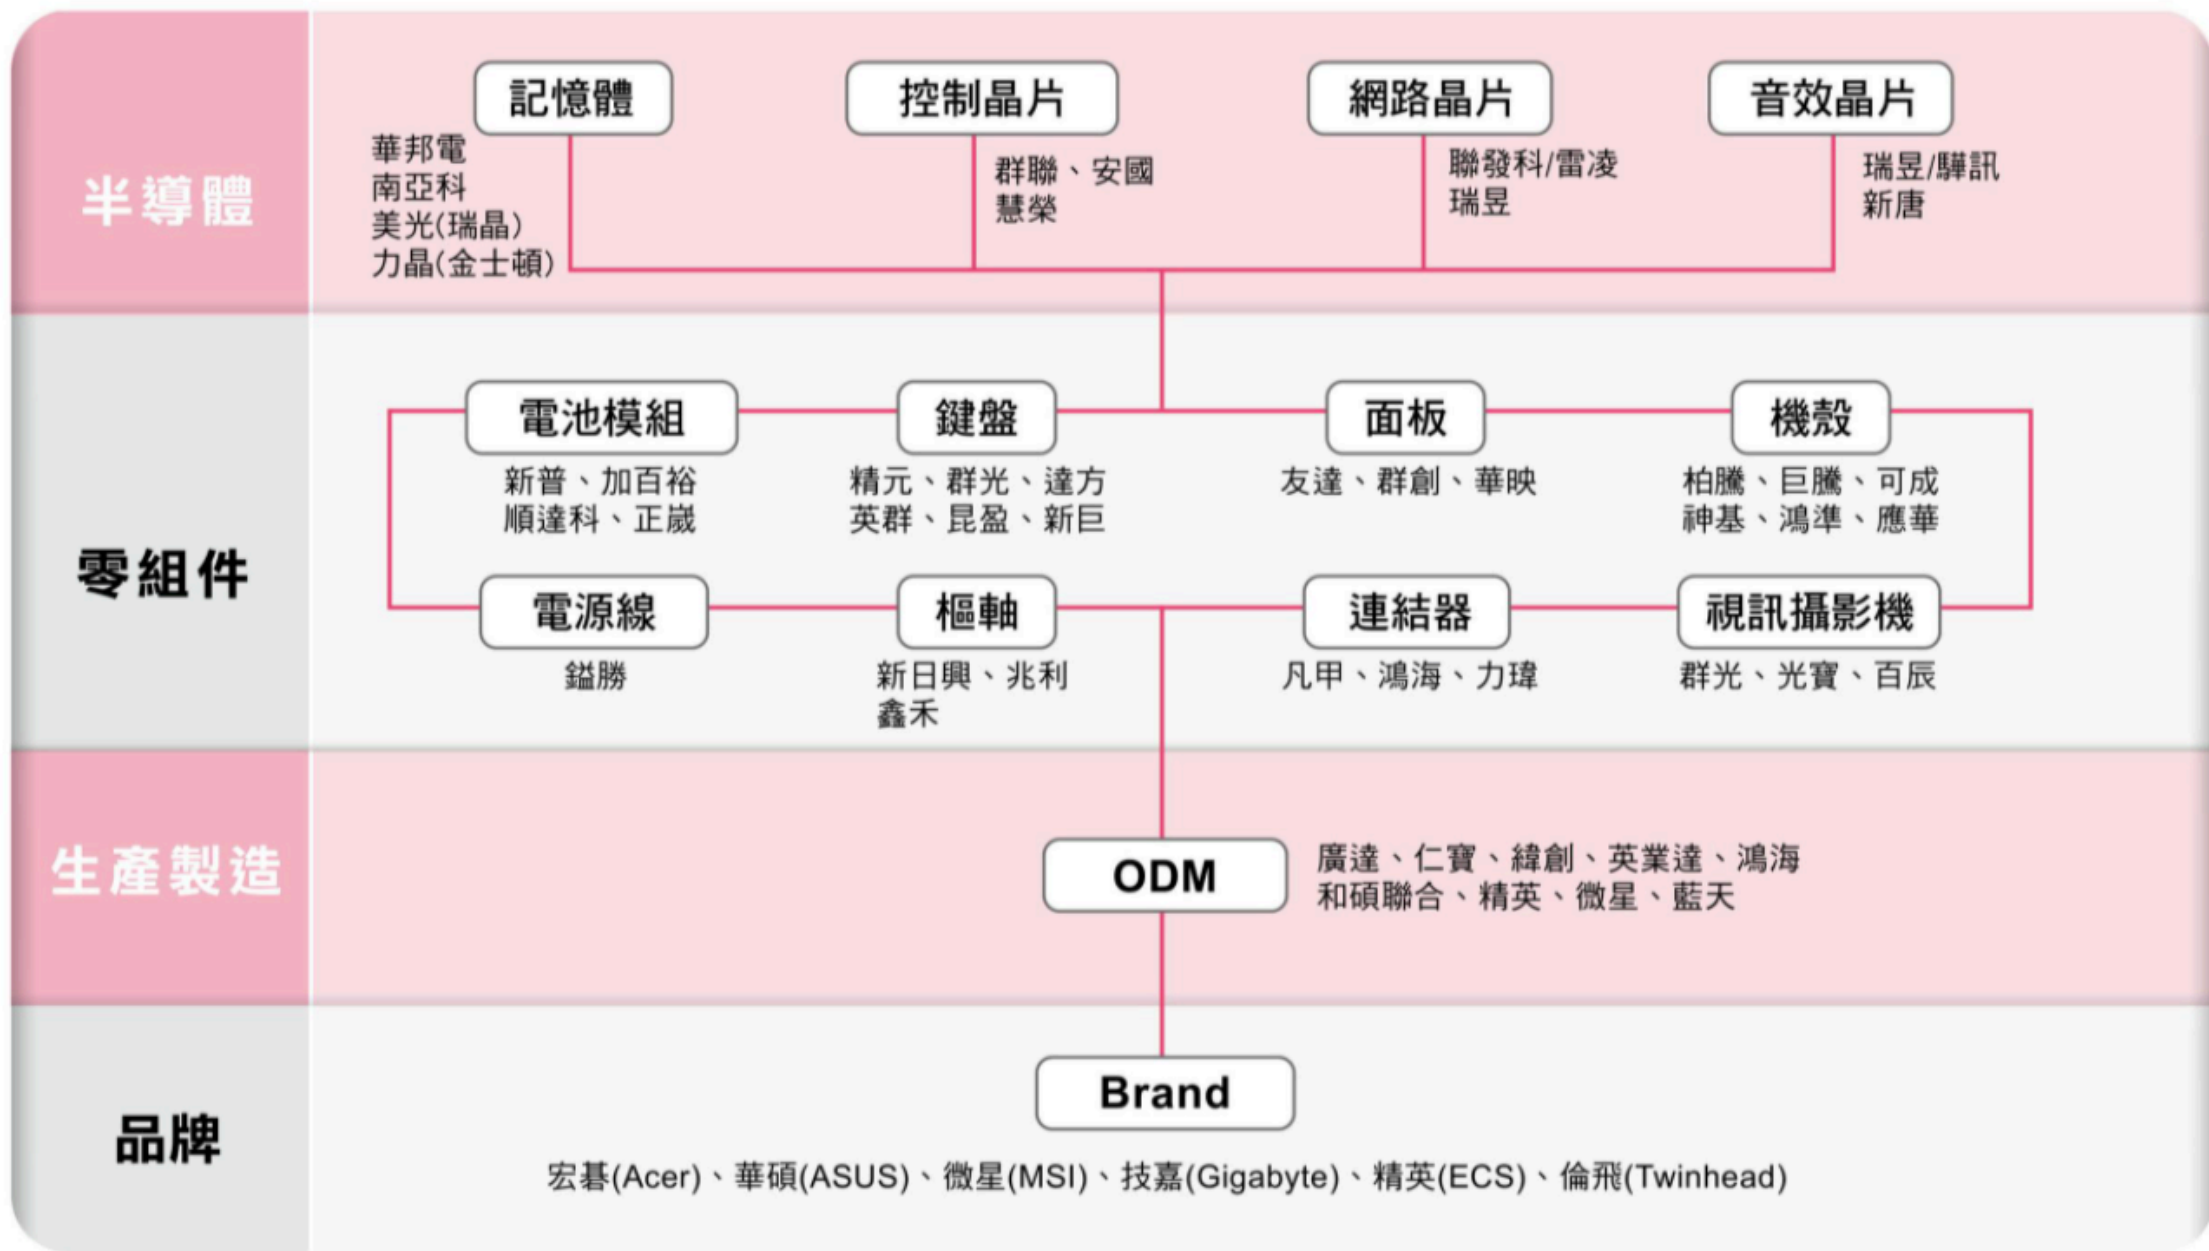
半導體

記憶體
華邦電
南亞科
美光(瑞晶)
力晶(金士頓)

控制晶片
群聯、安國
慧榮

網路晶片
聯發科/雷凌
瑞昱

音效晶片
瑞昱/驊訊
新唐

零組件

電池模組
新普、加百裕
順達科、正崴

鍵盤
精元、群光、達方
英群、昆盈、新巨

面板
友達、群創、華映

機殼
柏騰、巨騰、可成
神基、鴻準、應華

電源線
鎰勝

樞軸
新日興、兆利
鑫禾

連結器
凡甲、鴻海、力瑋

視訊攝影機
群光、光寶、百辰

生產製造

ODM
廣達、仁寶、緯創、英業達、鴻海
和碩聯合、精英、微星、藍天

品牌

Brand
宏碁(Acer)、華碩(ASUS)、微星(MSI)、技嘉(Gigabyte)、精英(ECS)、倫飛(Twinhead)